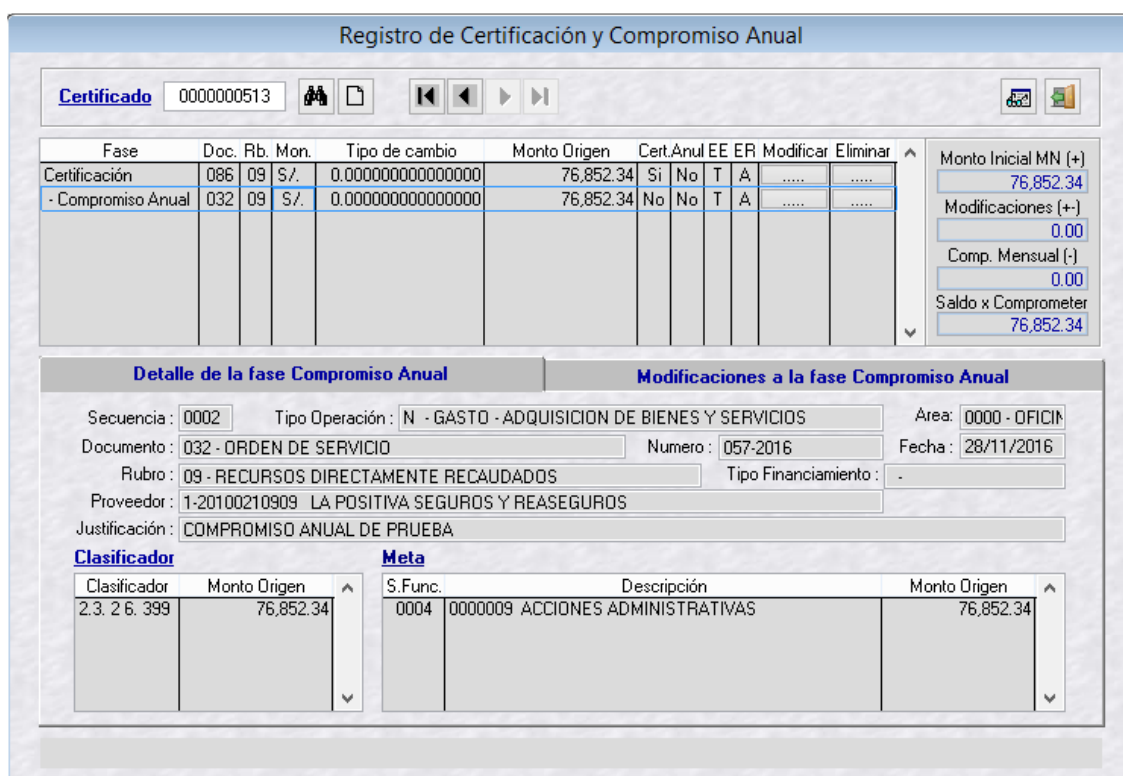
Registro de Certificación y Compromiso Anual

Certificado 0000000513

| Fase | Doc. | Rb. | Mon. | Tipo de cambio | Monto Origen | Cert. | Anul | EE | ER | Modificar | Eliminar |
|---|---|---|---|---|---|---|---|---|---|---|---|
| Certificación | 086 | 09 | S/. | 0.000000000000000 | 76,852.34 | Si | No | T | A | ..... | ..... |
| - Compromiso Anual | 032 | 09 | S/. | 0.000000000000000 | 76,852.34 | No | No | T | A | ..... | ..... |

Monto Inicial MN (+)
76,852.34
Modificaciones (+-)
0.00
Comp. Mensual (-)
0.00
Saldo x Comprometer
76,852.34

Detalle de la fase Compromiso Anual
Modificaciones a la fase Compromiso Anual

Secuencia : 0002
Tipo Operación : N - GASTO - ADQUISICION DE BIENES Y SERVICIOS
Area: 0000 - OFICIN
Documento : 032 - ORDEN DE SERVICIO
Numero : 057-2016
Fecha : 28/11/2016
Rubro : 09 - RECURSOS DIRECTAMENTE RECAUDADOS
Tipo Financiamiento : -
Proveedor : 1-20100210909 LA POSITIVA SEGUROS Y REASEGUROS
Justificación : COMPROMISO ANUAL DE PRUEBA

Clasificador

| Clasificador | Monto Origen |
|---|---|
| 2.3. 2 6. 399 | 76,852.34 |

Meta

| S.Func. | Descripción | Monto Origen |
|---|---|---|
| 0004 | 0000009 ACCIONES ADMINISTRATIVAS | 76,852.34 |